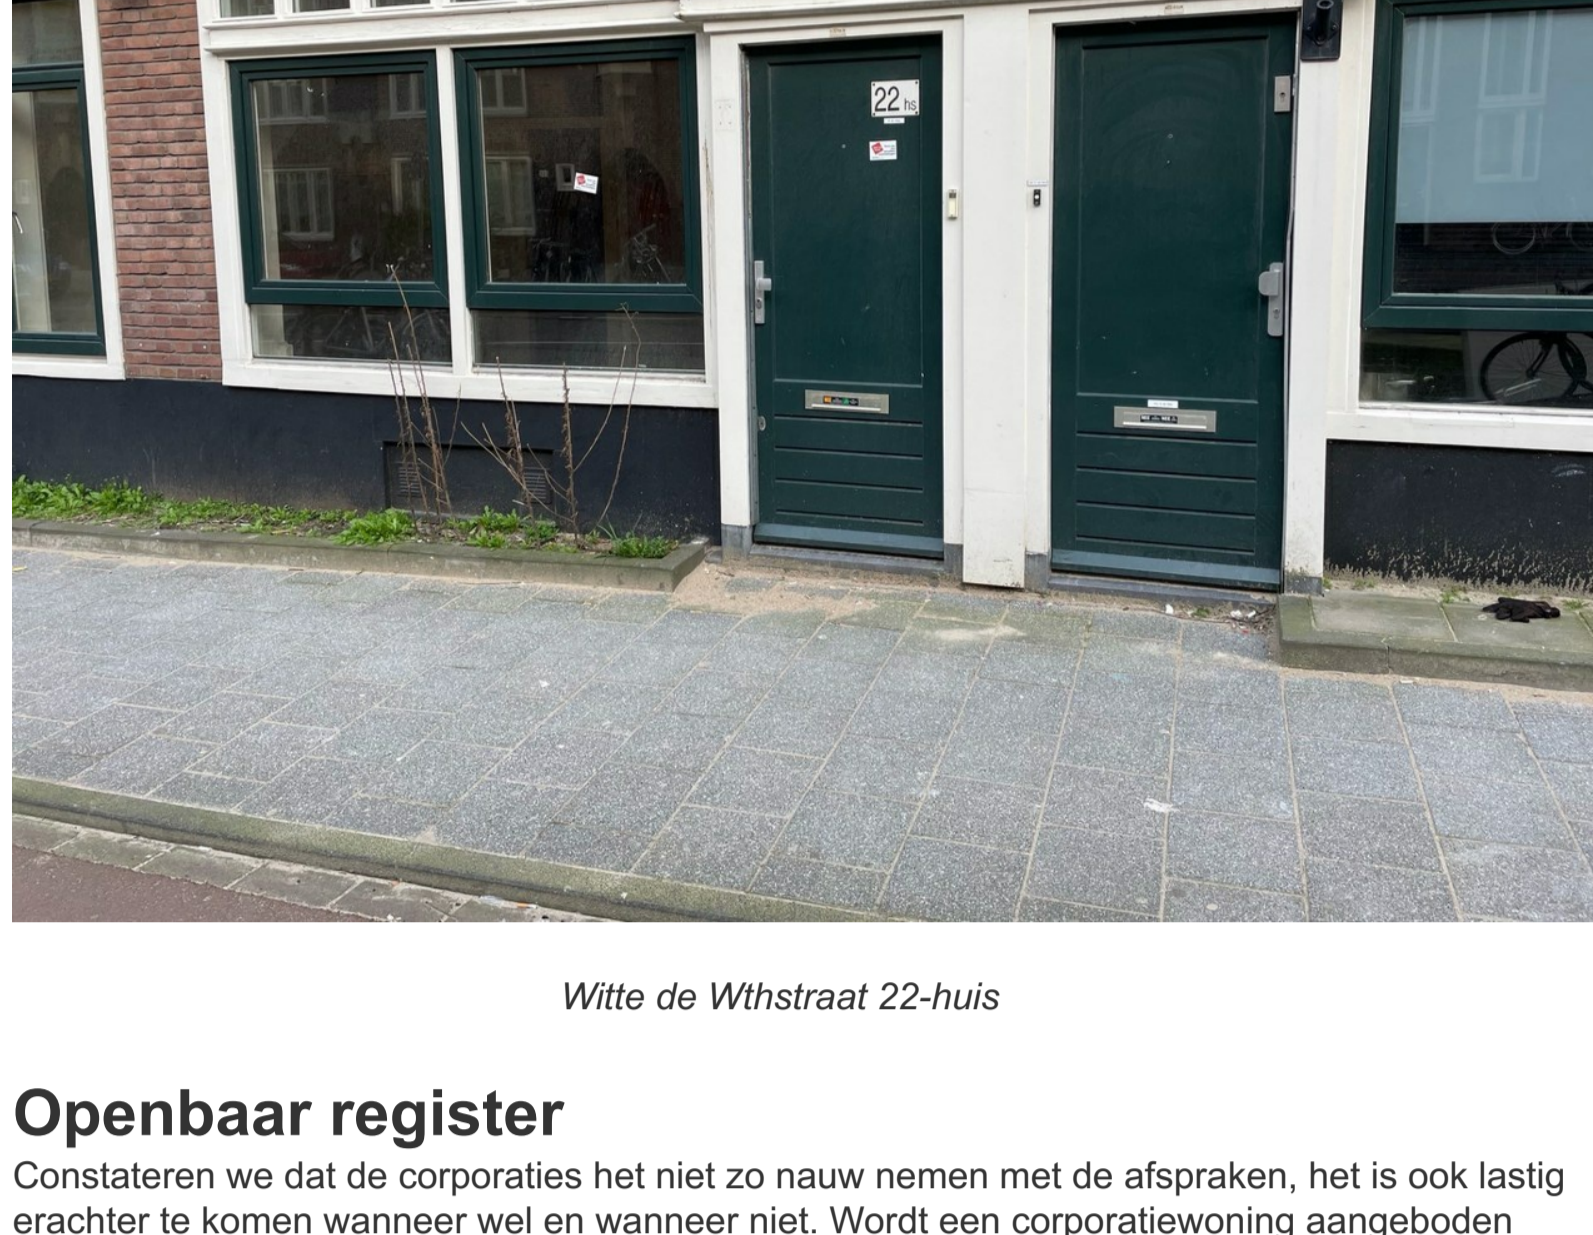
22 hs

Witte de Wthstraat 22-huis

Openbaar register

Constateren we dat de corporaties het niet zo nauw nemen met de afspraken, het is ook lastig erachter te komen wanneer wel en wanneer niet. Wordt een corporatiewoning aangeboden